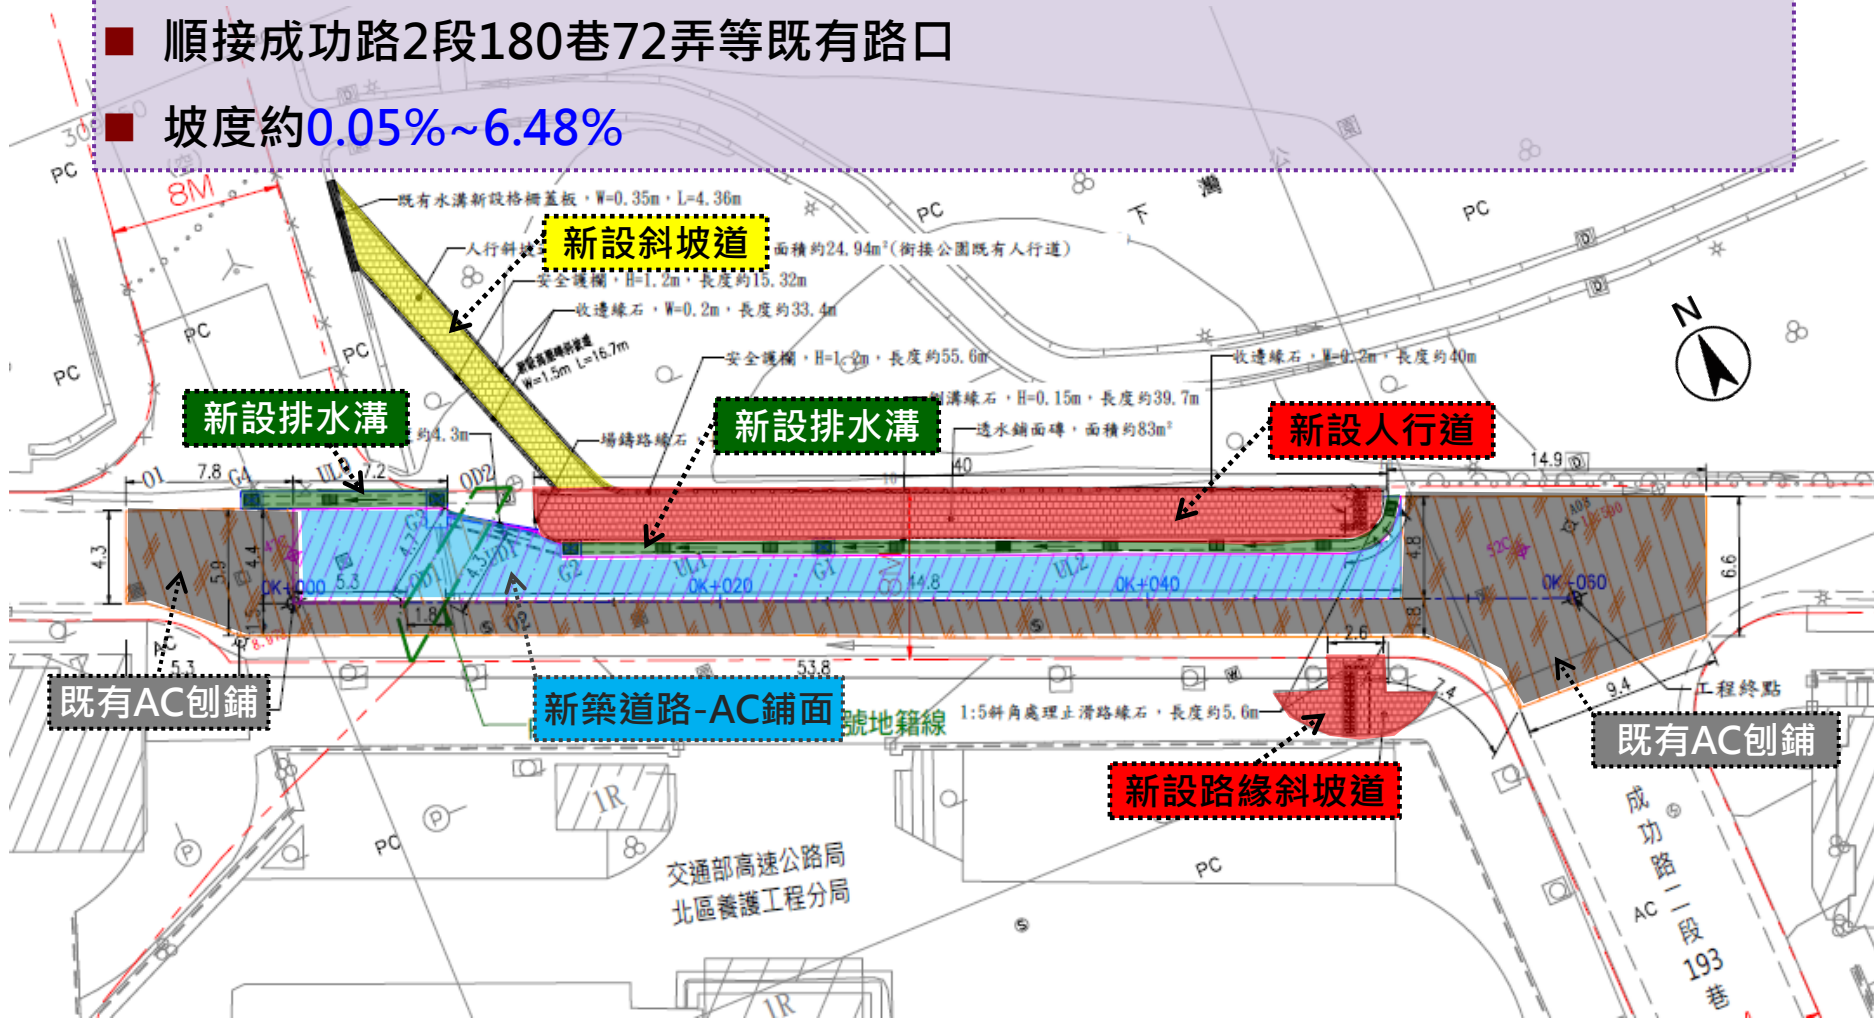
■ 順接成功路2段180巷72弄等既有路口
■ 坡度約0.05%~6.48%

PC
30
8M
PC
PC
PC
既有水溝新設格柵蓋板，W=0.35m，L=4.36m
人行斜坡
新設斜坡道
面積約24.94m²(銜接公園既有人行道)
安全護欄，H=1.2m，長度約15.32m
收邊緣石，W=0.2m，長度約33.4m
W=1.5m L=16.7m
安全護欄，H=1.2m，長度約55.6m
PC
下
灣
公
園
PC
收邊緣石，W=0.2m，長度約40m
側溝緣石，H=0.15m，長度約39.7m
透水鋪面磚，面積約83m²
N
新設排水溝
新設排水溝
新設人行道
約4.3m
場鑄路緣石
40
14.9
7.8
7.2
4.3
5.9
4.4
0K+000
5.3
1.8
0K+020
0K+040
0K+060
4.8
4.8
6.6
2.6
53.8
5.3
7.4
9.4
工程終點
既有AC刨鋪
新築道路-AC鋪面
號地籍線
1:5斜角處理止滑路緣石，長度約5.6m
既有AC刨鋪
新設路緣斜坡道
1R
PC
交通部高速公路局
北區養護工程分局
PC
成功路二段193巷
AC
1R